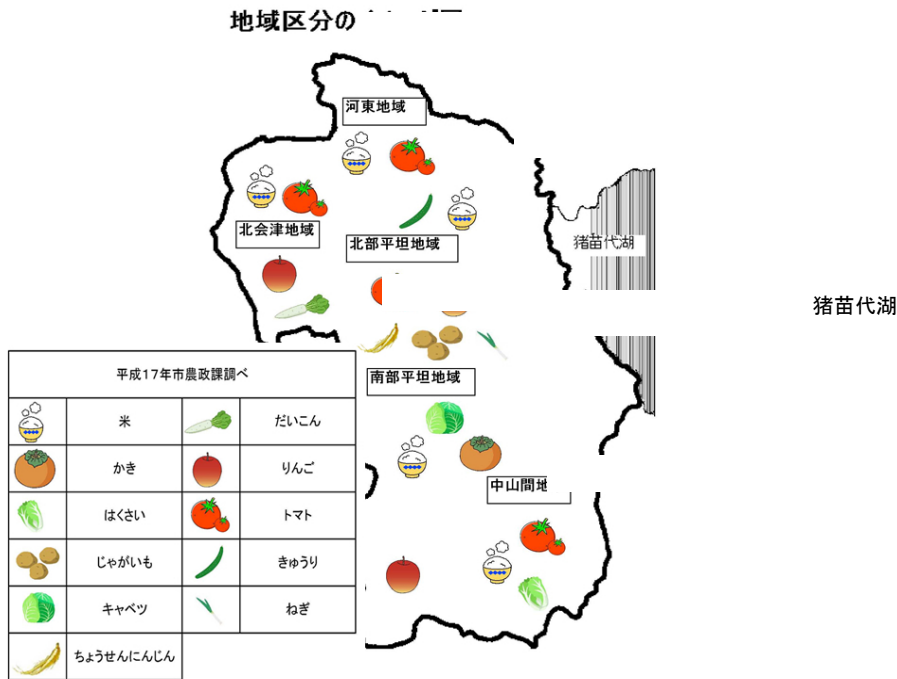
地域区分の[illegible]

河東地域

北会津地域

北部平坦地域

猪苗代湖

猪苗代湖

南部平坦地域

中山間地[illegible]

平成17年市農政課調べ

| | 米 | | だいこん |
|---|---|---|---|
| | かき | | りんご |
| | はくさい | | トマト |
| | じゃがいも | | きゅうり |
| | キャベツ | | ねぎ |
| | ちょうせんにんじん | | |